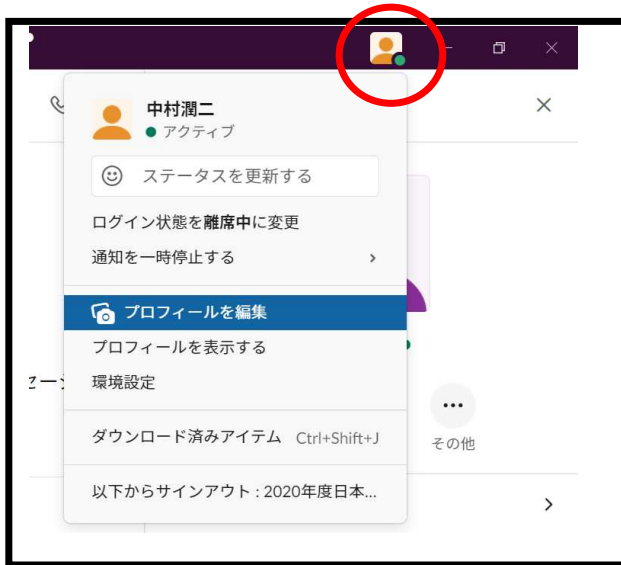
中村潤二
アクティブ

ステータスを更新する

ログイン状態を離席中に変更

通知を一時停止する

プロフィールを編集

プロフィールを表示する

環境設定

ダウンロード済みアイテム Ctrl+Shift+J

以下からサインアウト : 2020年度日本...

その他